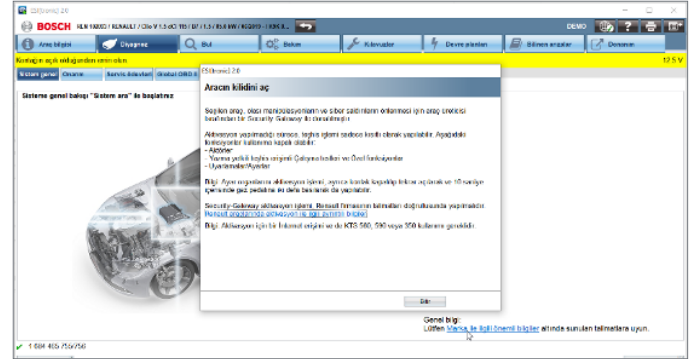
ESI[tronic] 2.0

BOSCH VLR 10002 / RENAULT / Clio V 1.5 dCi 115 / B7 / 1.5 / 85.0 kW / K9K ... DEMO

Araç bilgisi | Diyagnoz | Bul | Bakım | Kılavuzlar | Devre planları | Bilinen arızalar | Donanım

Kontağın açık olduğundan emin olun 12.5 V

Sistem genel | Onarım | Servis ikaz/aları | Global OBD II

Sisteme genel bakış "Sistem ara" ile başlatınız

ESI[tronic] 2.0

Aracın kilidini aç

Seçilen araç, olası manipülasyonların ve siber saldırıların önlenmesi için araç erekisi tarafından bir Security Gateway ile donatılmıştır.

Aktivasyon yapılmadığı sürece, teşhis işlemi sadece kısıtlı olarak yapılabilir. Aşağıdaki fonksiyonlar kullanıma kapalı olabilir:
- Aktörler
- Yazma yetkili teşhis erişimli Çalışma kodları ve Özel fonksiyonlar
- Uyarlamalar/Ayarlar

Bilgi: Aynı zamanda aktivasyon işlemi, ayrıca kontak kapalıyken teknik açılarak ve 10 saniye içerisinde gaz pedalına ve dala basılarak da yapılabilir.

Security-Gateway aktivasyon işlemi, Renault firmasının talimatları doğrultusunda yapılmalıdır. Renault programında aktivasyon ile ilgili ayrıntılı bilgiler

Bilgi: Aktivasyon için bir İnternet erişimi ve de KTS 560, 590 veya 350 kullanımı gereklidir.

İleri

Genel bilgi:
Lütfen Marka ile ilgili önemli bilgiler altında sunulan talimatlara uyun.

1 684 465 756/756